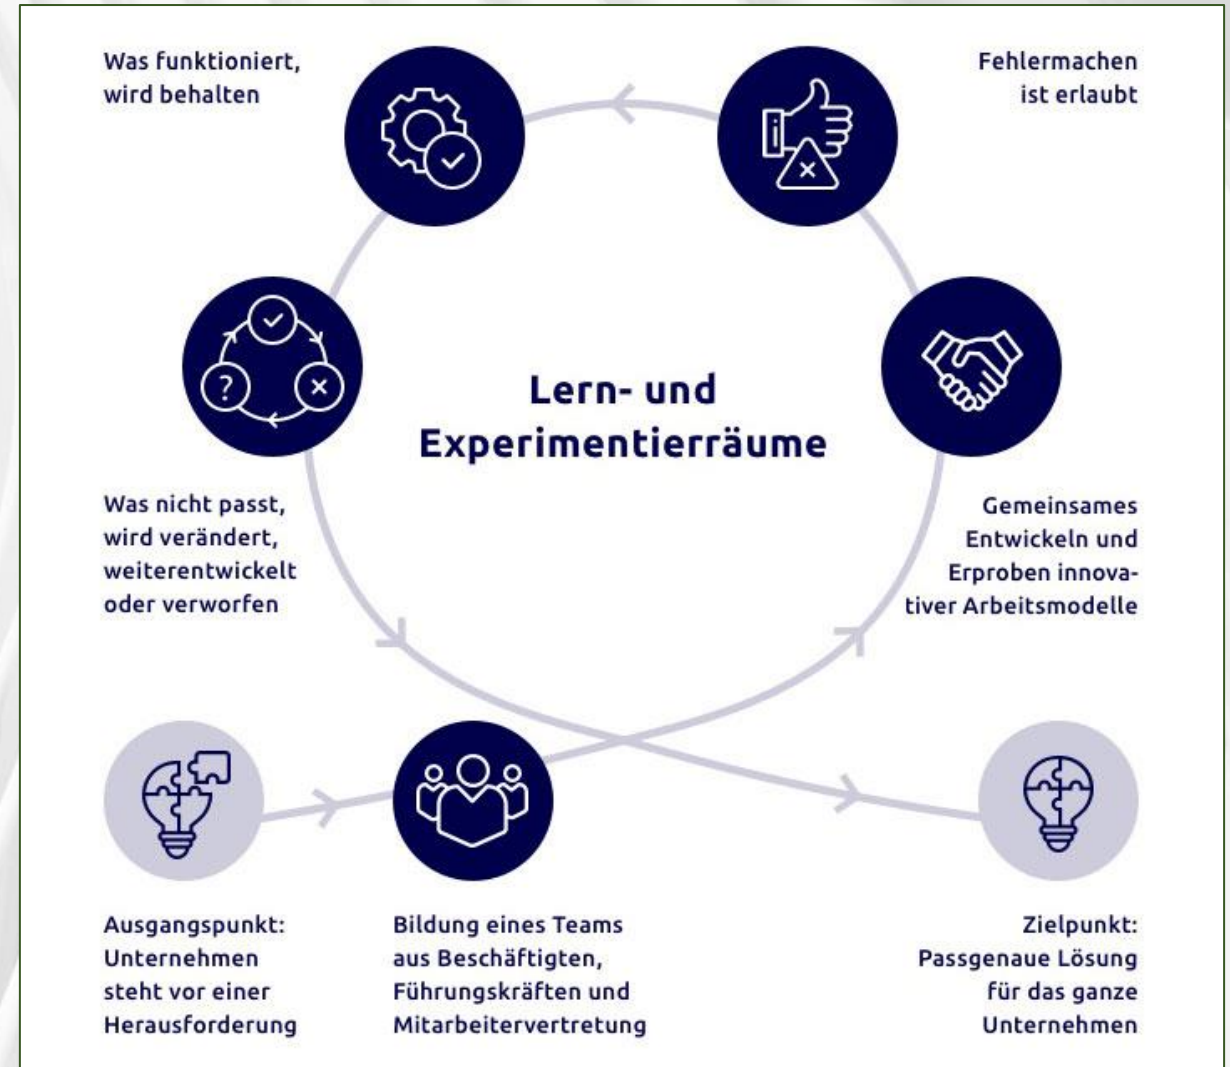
Was funktioniert, wird behalten

Fehlermachen ist erlaubt

Lern- und Experimentierräume

Was nicht passt, wird verändert, weiterentwickelt oder verworfen

Gemeinsames Entwickeln und Erproben innovativer Arbeitsmodelle

Ausgangspunkt: Unternehmen steht vor einer Herausforderung

Bildung eines Teams aus Beschäftigten, Führungskräften und Mitarbeitervertretung

Zielpunkt: Passgenaue Lösung für das ganze Unternehmen